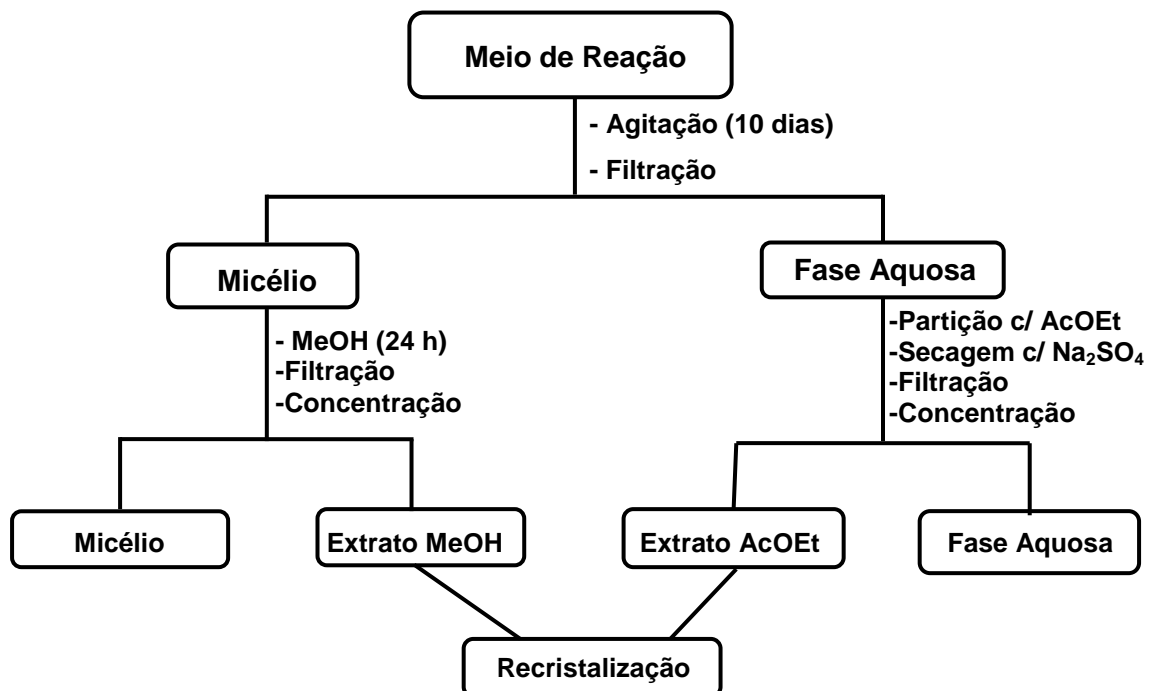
Meio de Reação

- Agitação (10 dias)
- Filtração

Micélio

- MeOH (24 h)
-Filtração
-Concentração

Fase Aquosa

-Partição c/ AcOEt
-Secagem c/ $Na_2SO_4$
-Filtração
-Concentração

Micélio

Extrato MeOH

Extrato AcOEt

Fase Aquosa

Recristalização